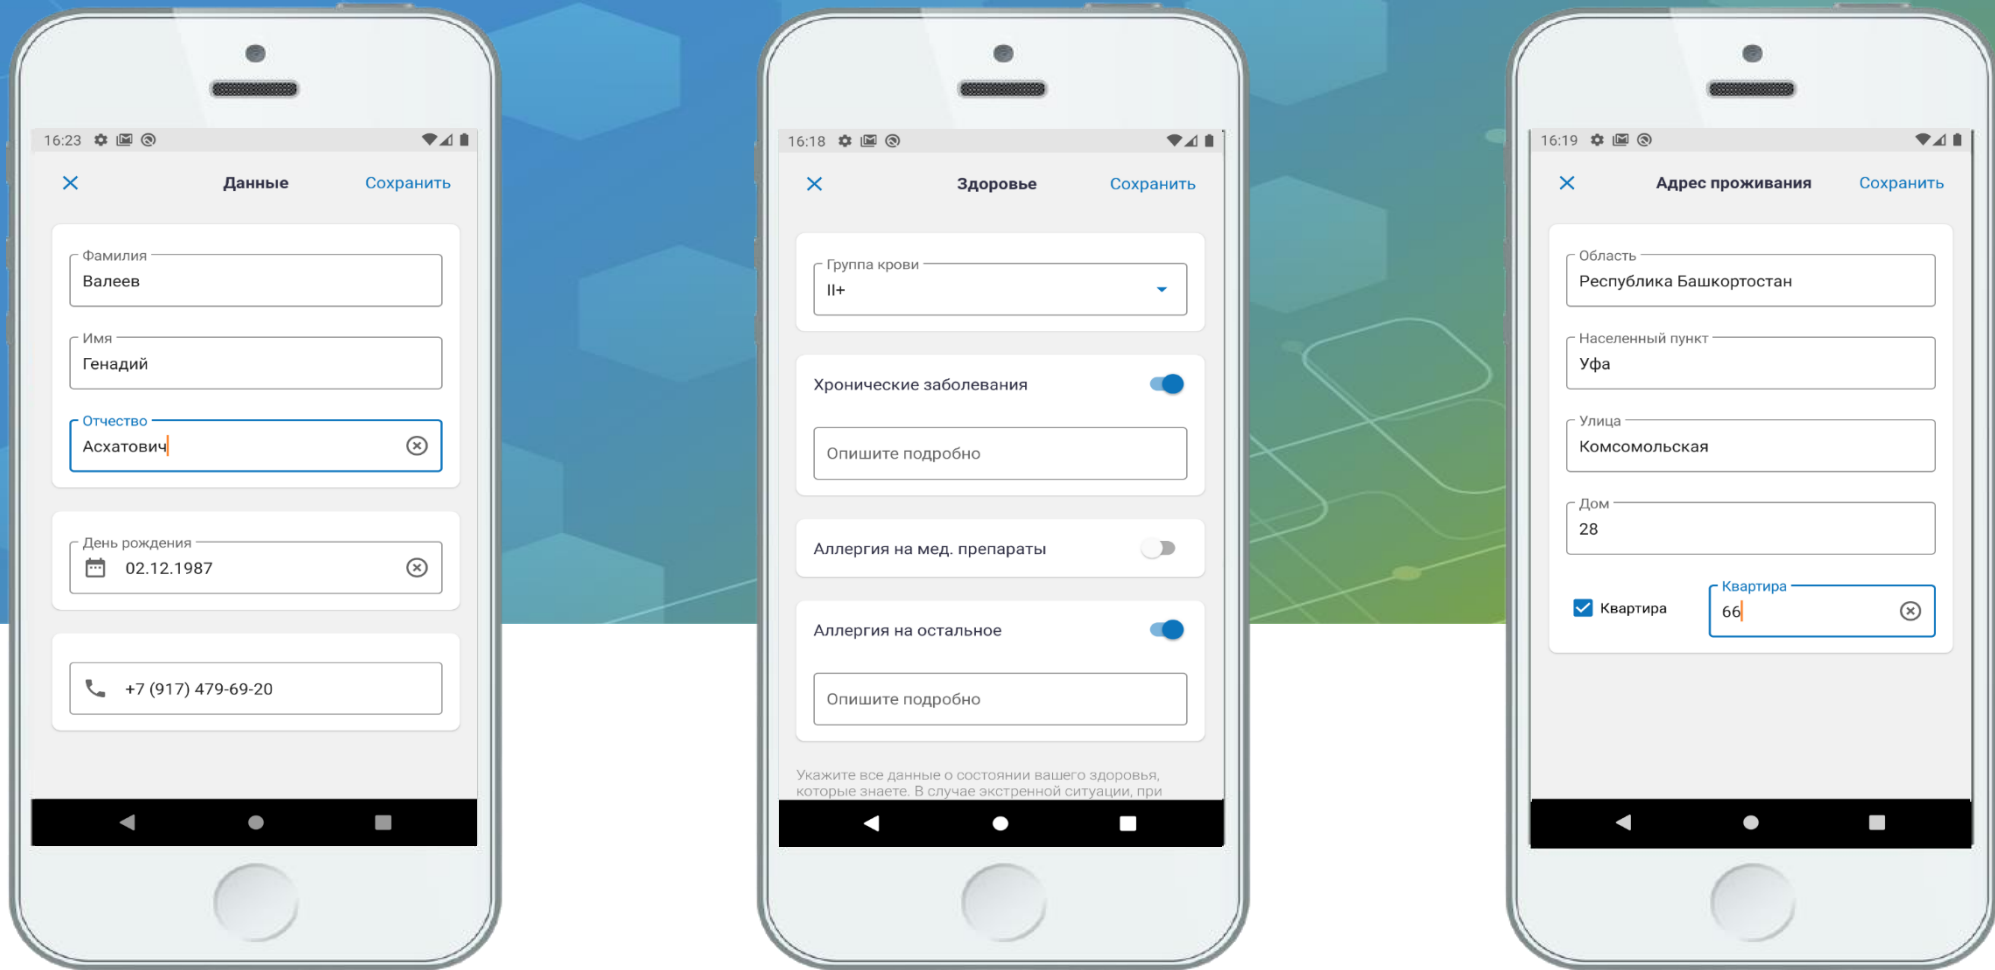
16:23

× Данные Сохранить

Фамилия
Валеев

Имя
Генадий

Отчество
Асхатович

День рождения
02.12.1987

+7 (917) 479-69-20

16:18

× Здоровье Сохранить

Группа крови
II+

Хронические заболевания

Опишите подробно

Аллергия на мед. препараты

Аллергия на остальное

Опишите подробно

Укажите все данные о состоянии вашего здоровья, которые знаете. В случае экстренной ситуации, при

16:19

× Адрес проживания Сохранить

Область
Республика Башкортостан

Населенный пункт
Уфа

Улица
Комсомольская

Дом
28

Квартира

Квартира
66